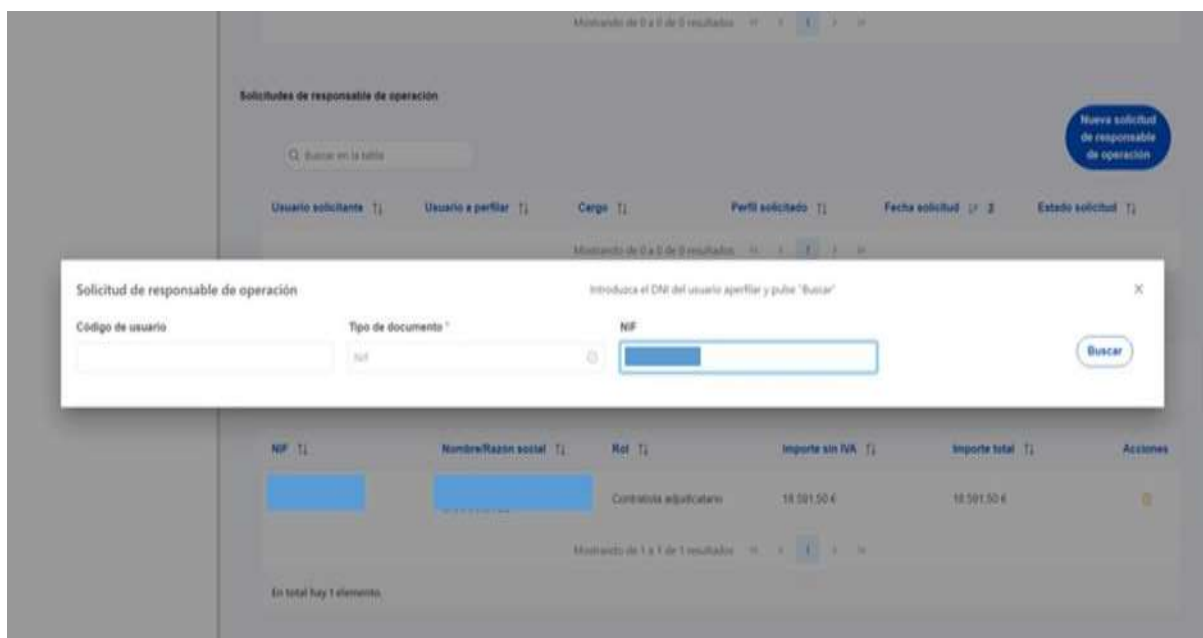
Mostrando de 0 a 0 de 0 resultados

Solicitudes de responsable de operación

Q Buscar en la tabla

Nueva solicitud de responsable de operación

Usuario solicitante ⇅ Usuario a perfilar ⇅ Cargo ⇅ Perfil solicitado ⇅ Fecha solicitud ⇅ 2 Estado solicitud ⇅

Mostrando de 0 a 0 de 0 resultados

Solicitud de responsable de operación

Introduzca el DNI del usuario aperfilar y pulse "Buscar"

×

Código de usuario

Tipo de documento *

NIF

NIF

Buscar

| NIF ⇅ | Nombre/Razón social ⇅ | Rol ⇅ | Importe sin IVA ⇅ | Importe total ⇅ | Acciones |
|---|---|---|---|---|---|
| | | Contratista adjudicatario | 18.591,50 € | 18.591,50 € | |

Mostrando de 1 a 1 de 1 resultados

En total hay 1 elemento.